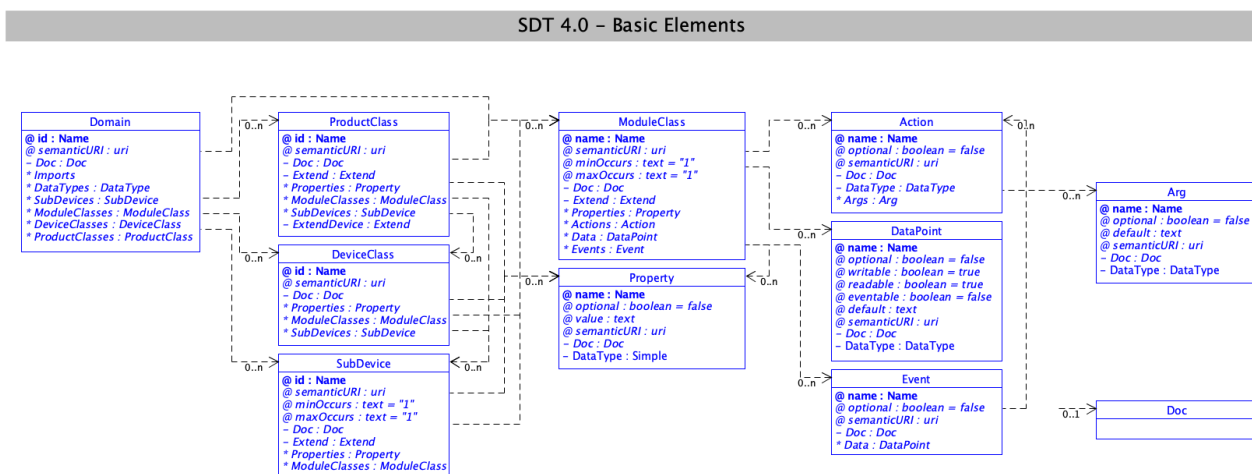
SDT 4.0 - Basic Elements

Domain
@ id : Name
@ semanticURI : uri
- Doc : Doc
* Imports
* DataTypes : DataType
* SubDevices : SubDevice
* ModuleClasses : ModuleClass
* DeviceClasses : DeviceClass
* ProductClasses : ProductClass

0..n

ProductClass
@ id : Name
@ semanticURI : uri
- Doc : Doc
- Extend : Extend
* Properties : Property
* ModuleClasses : ModuleClass
* SubDevices : SubDevice
- ExtendDevice : Extend

0..n

DeviceClass
@ id : Name
@ semanticURI : uri
- Doc : Doc
* Properties : Property
* ModuleClasses : ModuleClass
* SubDevices : SubDevice

0..n

0..n

SubDevice
@ id : Name
@ semanticURI : uri
@ minOccurs : text = "1"
@ maxOccurs : text = "1"
- Doc : Doc
- Extend : Extend
* Properties : Property
* ModuleClasses : ModuleClass

0..n

0..n

ModuleClass
@ name : Name
@ semanticURI : uri
@ minOccurs : text = "1"
@ maxOccurs : text = "1"
- Doc : Doc
- Extend : Extend
* Properties : Property
* Actions : Action
* Data : DataPoint
* Events : Event

0..n

0..n

Property
@ name : Name
@ optional : boolean = false
@ value : text
@ semanticURI : uri
- Doc : Doc
- DataType : Simple

0..n

Action
@ name : Name
@ optional : boolean = false
@ semanticURI : uri
- Doc : Doc
- DataType : DataType
* Args : Arg

0..n

0..n

DataPoint
@ name : Name
@ optional : boolean = false
@ writable : boolean = true
@ readable : boolean = true
@ eventable : boolean = false
@ default : text
@ semanticURI : uri
- Doc : Doc
- DataType : DataType

0..n

Event
@ name : Name
@ optional : boolean = false
@ semanticURI : uri
- Doc : Doc
* Data : DataPoint

0..n

Arg
@ name : Name
@ optional : boolean = false
@ default : text
@ semanticURI : uri
- Doc : Doc
- DataType : DataType

0..1

Doc